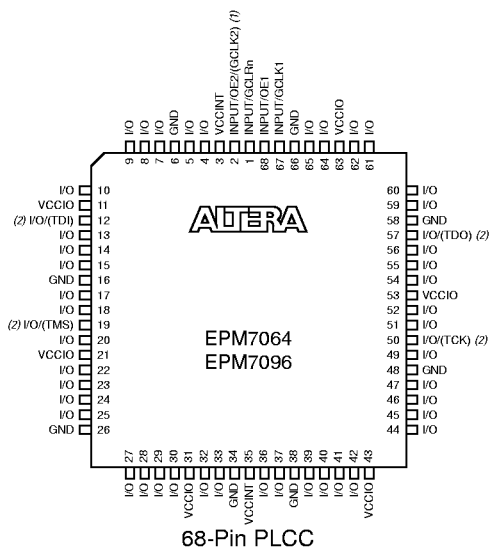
I/O 9
I/O 8
I/O 7
GND 6
I/O 5
I/O 4
VCCINT 3
INPUT/OE2/(GCLK2) (1) 2
INPUT/GCLRn 1
INPUT/OE1 68
INPUT/GCLK1 67
GND 66
I/O 65
I/O 64
VCCIO 63
I/O 62
I/O 61

I/O 10
VCCIO 11
(2) I/O/(TDI) 12
I/O 13
I/O 14
I/O 15
GND 16
I/O 17
I/O 18
(2) I/O/(TMS) 19
I/O 20
VCCIO 21
I/O 22
I/O 23
I/O 24
I/O 25
GND 26

ALTERA

EPM7064
EPM7096

60 I/O
59 I/O
58 GND
57 I/O/(TDO) (2)
56 I/O
55 I/O
54 I/O
53 VCCIO
52 I/O
51 I/O
50 I/O/(TCK) (2)
49 I/O
48 GND
47 I/O
46 I/O
45 I/O
44 I/O

27 I/O
28 I/O
29 I/O
30 I/O
31 VCCIO
32 I/O
33 I/O
34 GND
35 VCCINT
36 I/O
37 I/O
38 GND
39 I/O
40 I/O
41 I/O
42 I/O
43 VCCIO

68-Pin PLCC